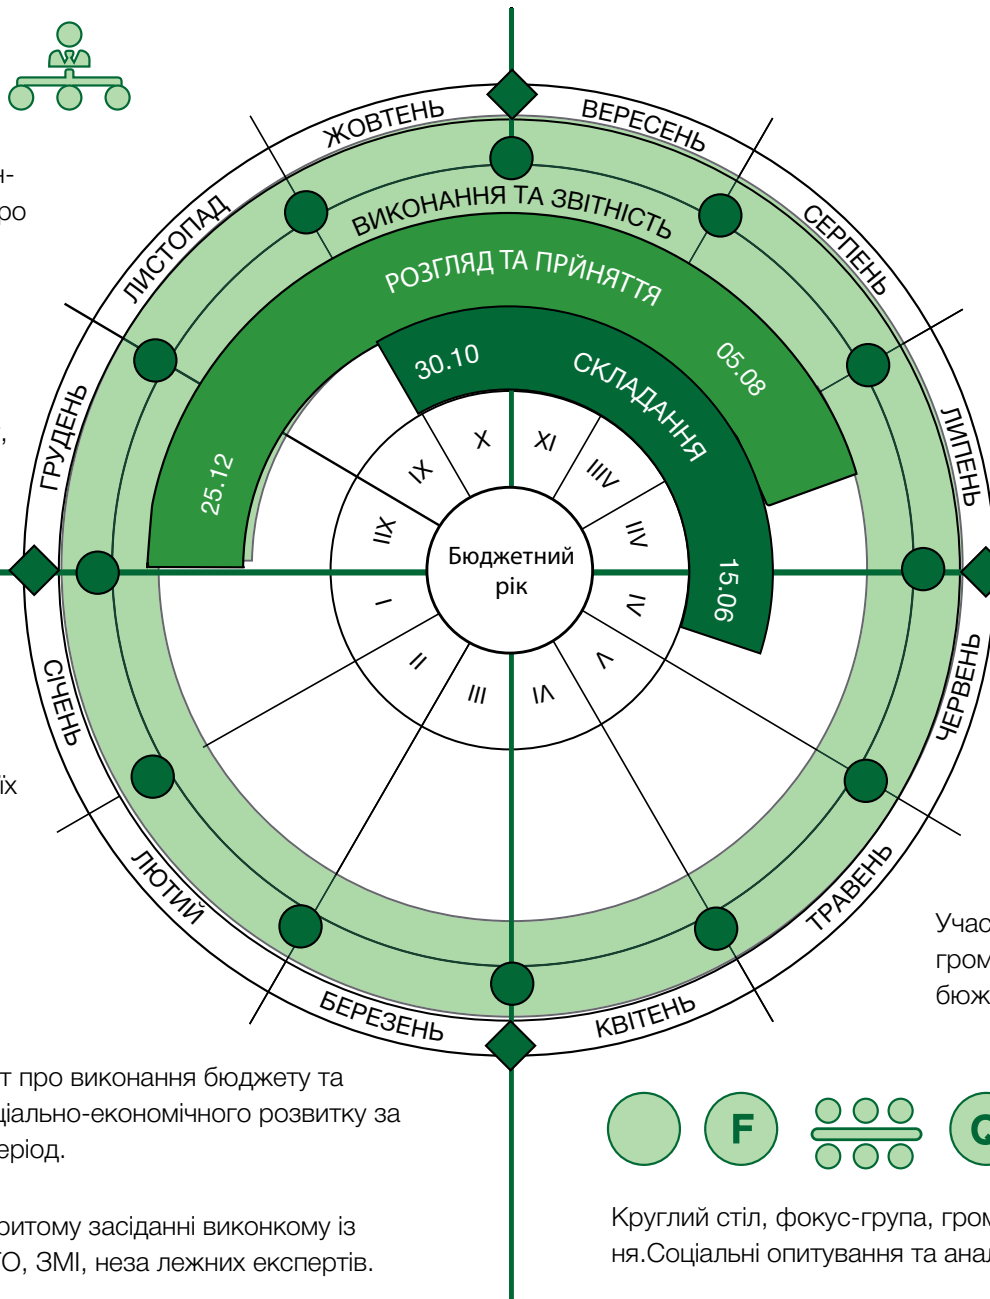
н-
ро

,

іх

ЖОВТЕНЬ
ВЕРЕСЕНЬ
СЕРПЕНЬ
ЛИПЕНЬ
ЧЕРВЕНЬ
ТРАВЕНЬ
КВІТЕНЬ
БЕРЕЗЕНЬ
ЛЮТИЙ
СІЧЕНЬ
ГРУДЕНЬ
ЛИСТОПАД

ВИКОНАННЯ ТА ЗВІТНІСТЬ
РОЗГЛЯД ТА ПРИЙНЯТТЯ
СКЛАДАННЯ
30.10
05.08
25.12
15.06

X
XI
XII
I
II
III
IV
V
VI
VII
VIII
IX

Бюджетний рік

Учас
гром
бюж

т про виконання бюджету та
іально-економічного розвитку за
еріод.

ритому засіданні виконкому із
О, ЗМІ, неза лежних експертів.

F
Q

Круглий стіл, фокус-група, гром
ня.Соціальні опитування та анал